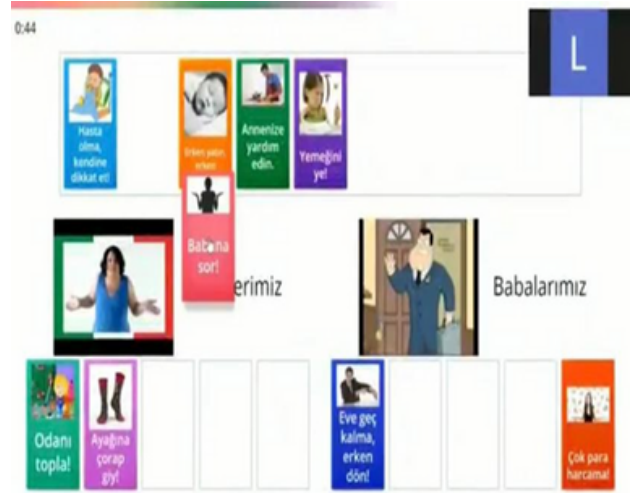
0:44

L

Hasta olma, kendine dikkat et!

Erken yatın erken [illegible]

Annenize yardım edin.

Yemeğini ye!

Babana sor!

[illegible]erimiz

Babalarımız

Odanı topla!

Ayağına çorap giy!

Eve geç kalma, erken dön!

Çok para harcama!